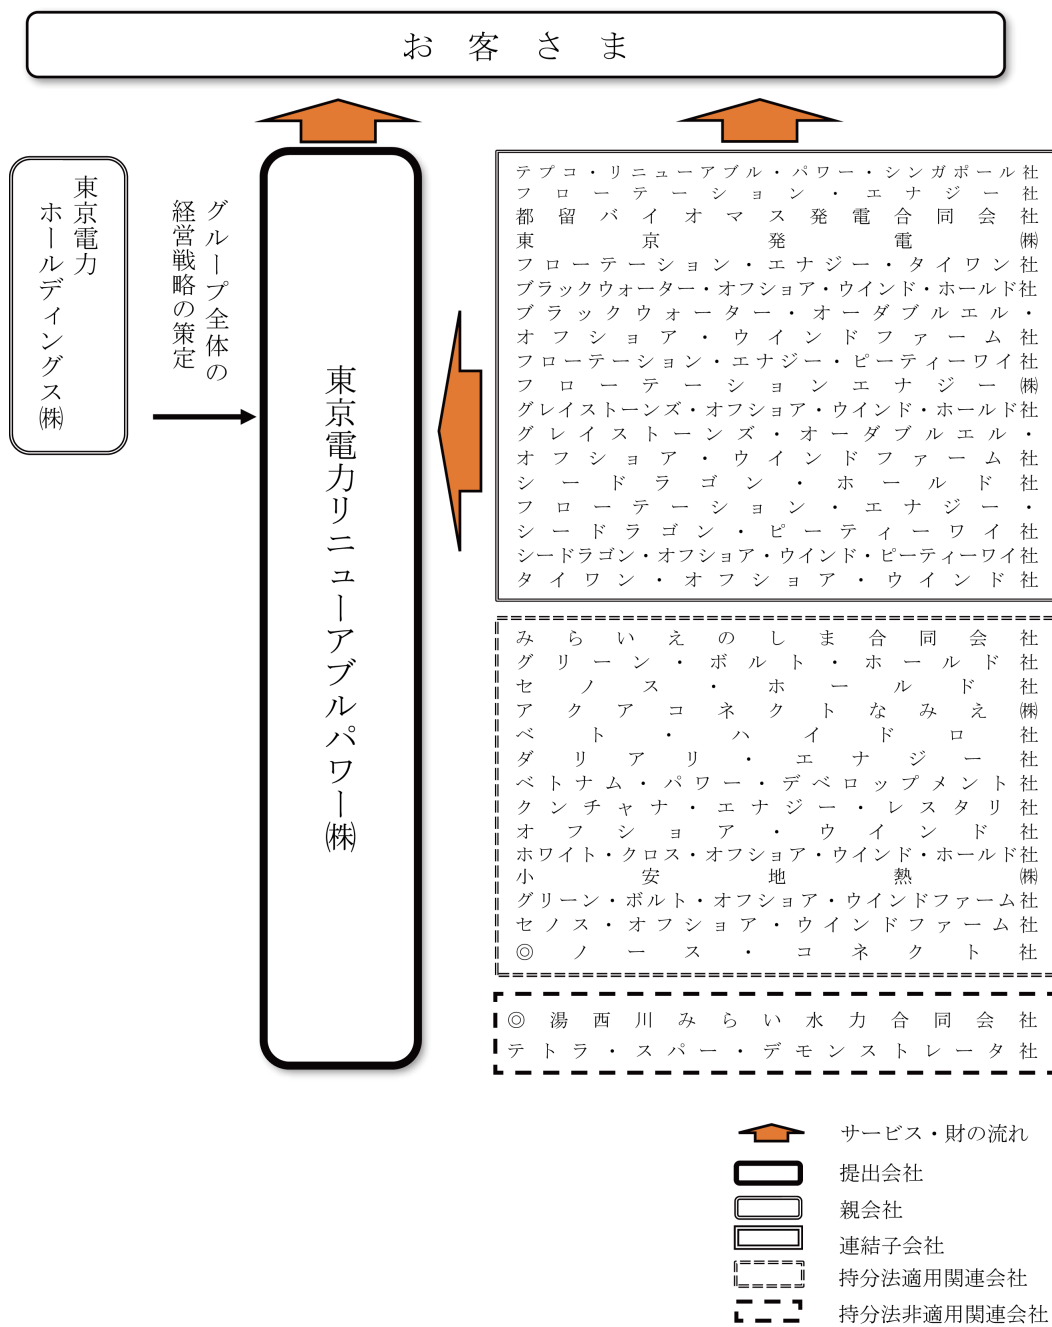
お 客 さ ま

東京電力ホールディングス㈱

グループ全体の経営戦略の策定

東京電力リニューアブルパワー㈱

テプコ・リニューアブル・パワー・シンガポール社
フローテーション・エナジー社
都留バイオマス発電合同会社
東京発電㈱
フローテーション・エナジー・タイワン社
ブラックウォーター・オフショア・ウインド・ホールド社
ブラックウォーター・オーダブルエル・オフショア・ウインドファーム社
フローテーション・エナジー・ピーティーワイ社
フローテーションエナジー㈱
グレイストーンズ・オフショア・ウインド・ホールド社
グレイストーンズ・オーダブルエル・オフショア・ウインドファーム社
シードラゴン・ホールド社
フローテーション・エナジー・シードラゴン・ピーティーワイ社
シードラゴン・オフショア・ウインド・ピーティーワイ社
タイワン・オフショア・ウインド社

みらいのしま合同会社
グリーン・ボルト・ホールド社
セノス・ホールド社
アクアコネクトなみえ㈱
ベト・ハイドロ社
ダリアリ・エナジー社
ベトナム・パワー・デベロップメント社
クンチャナ・エナジー・レスタリ社
オフショア・ウインド社
ホワイト・クロス・オフショア・ウインド・ホールド社
小安地熱㈱
グリーン・ボルト・オフショア・ウインドファーム社
セノス・オフショア・ウインドファーム社
◎ノース・コネクト社

◎湯西川みらい水力合同会社
テトラ・スパー・デモンストレータ社

サービス・財の流れ
提出会社
親会社
連結子会社
持分法適用関連会社
持分法非適用関連会社